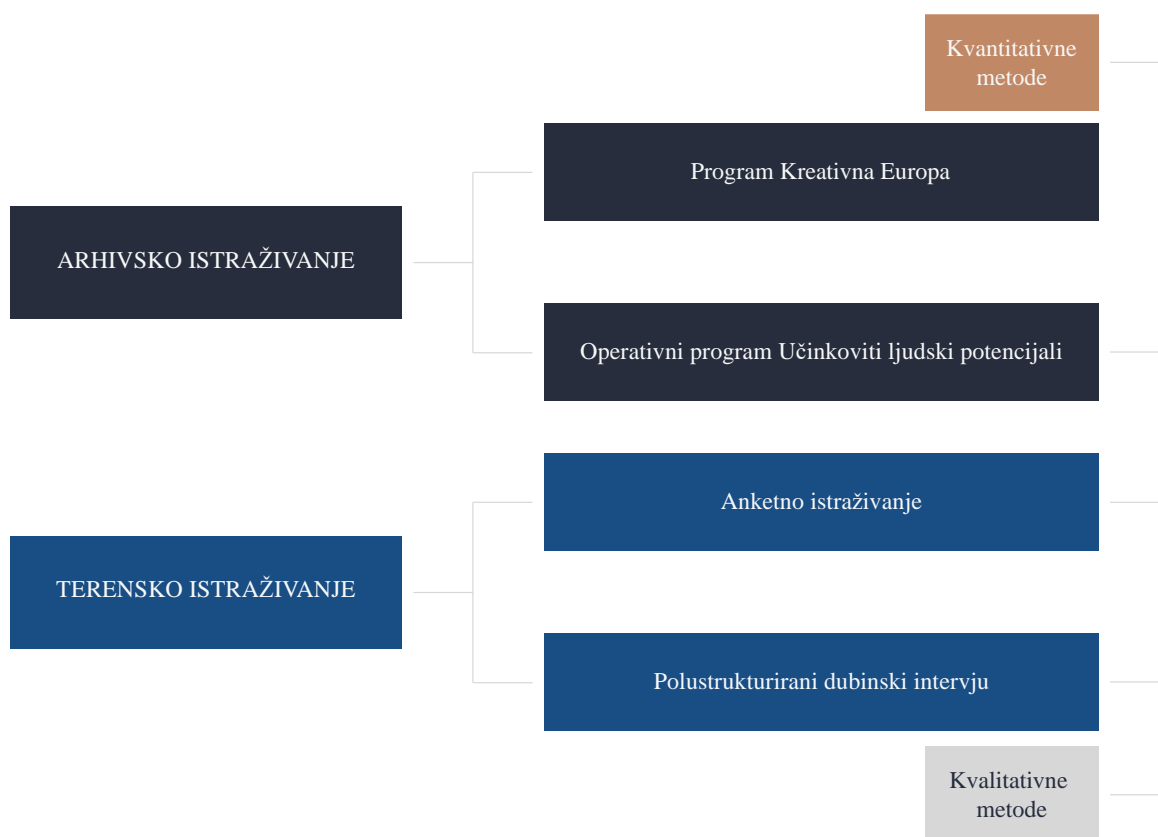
Kvantitativne metode

ARHIVSKO ISTRAŽIVANJE

Program Kreativna Europa

Operativni program Učinkoviti ljudski potencijali

TERENSKO ISTRAŽIVANJE

Anketno istraživanje

Polustrukturirani dubinski intervju

Kvalitativne metode